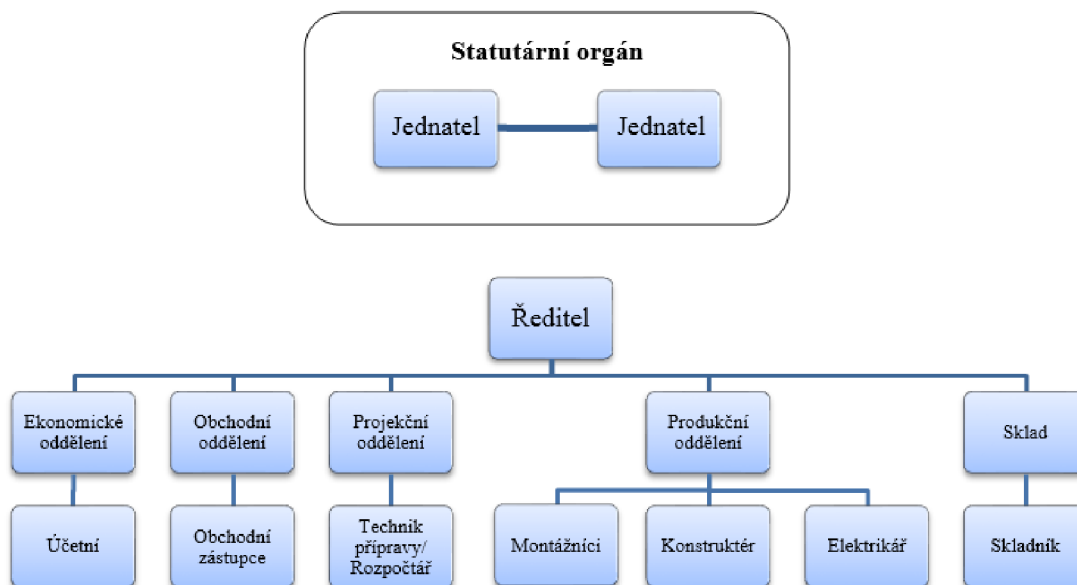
Statutární orgán

Jednatel

Jednatel

Ředitel

Ekonomické oddělení

Obchodní oddělení

Projekční oddělení

Produkční oddělení

Sklad

Účetní

Obchodní zástupce

Technik přípravy/ Rozpočtář

Montážníci

Konstruktér

Elektrikář

Skladník